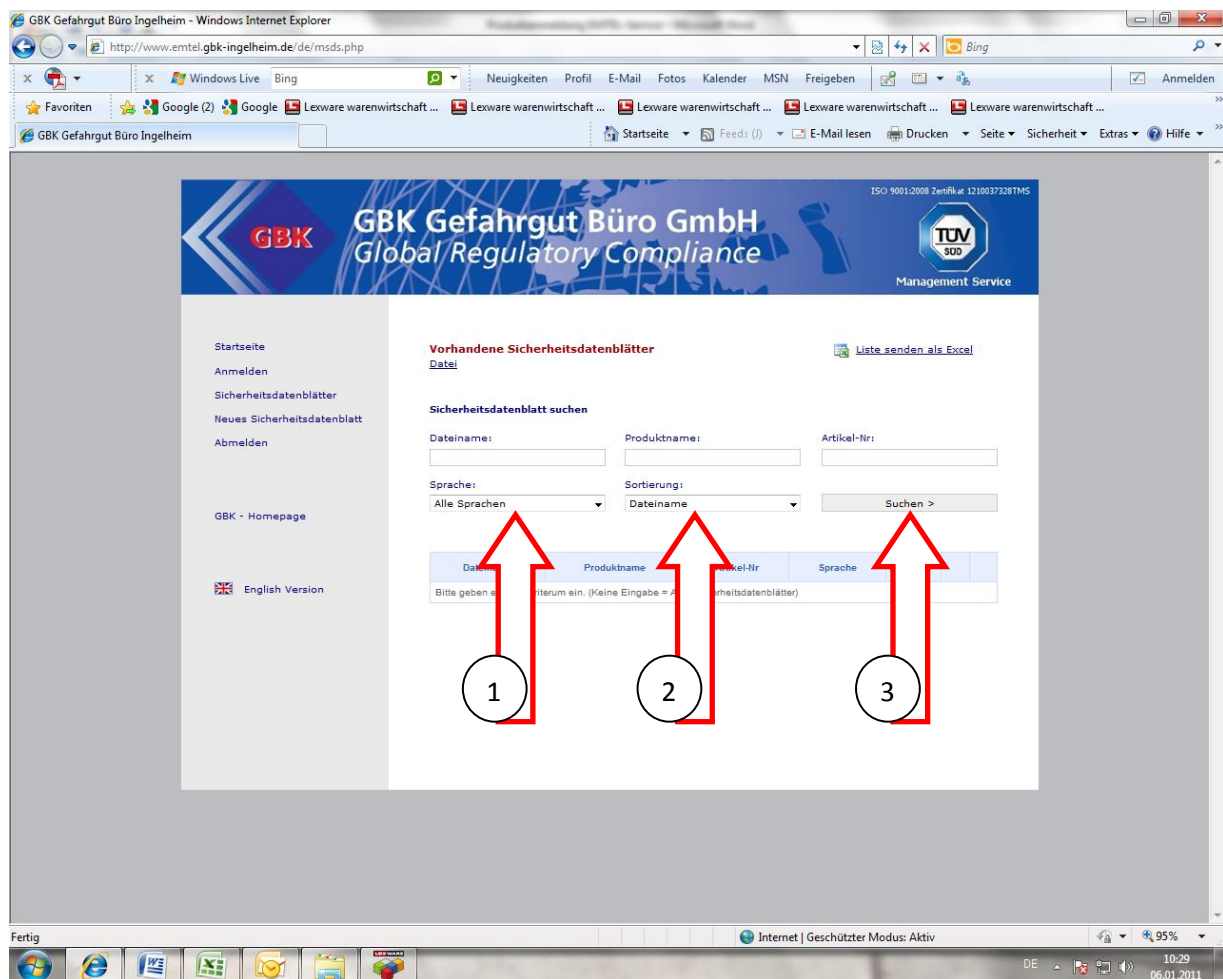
GBK Gefahrgut Büro Ingelheim - Windows Internet Explorer

http://www.emtel.gbk-ingelheim.de/de/msds.php

Bing

Windows Live Bing

Neuigkeiten Profil E-Mail Fotos Kalender MSN Freigeben

Anmelden

Favoriten Google (2) Google Lexware warenwirtschaft ... Lexware warenwirtschaft ... Lexware warenwirtschaft ... Lexware warenwirtschaft ... Lexware warenwirtschaft ...

GBK Gefahrgut Büro Ingelheim

Startseite Feeds (J) E-Mail lesen Drucken Seite Sicherheit Extras Hilfe

ISO 9001:2008 Zertifikat 1210037328TMS

GBK

GBK Gefahrgut Büro GmbH
Global Regulatory Compliance

TÜV SÜD
Management Service

Startseite
Anmelden
Sicherheitsdatenblätter
Neues Sicherheitsdatenblatt
Abmelden

GBK - Homepage

English Version

Vorhandene Sicherheitsdatenblätter
Datei

Liste senden als Excel

Sicherheitsdatenblatt suchen

Dateiname:
Produktname:
Artikel-Nr:

Sprache:
Alle Sprachen

Sortierung:
Dateiname

Suchen >

| Datei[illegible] | Produktname | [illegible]ikel-Nr | Sprache |
|---|---|---|---|

Bitte geben e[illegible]riterum ein. (Keine Eingabe = A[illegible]rheitsdatenblätter)

1
2
3

Fertig

Internet | Geschützter Modus: Aktiv

95%

DE

10:29
06.01.2011